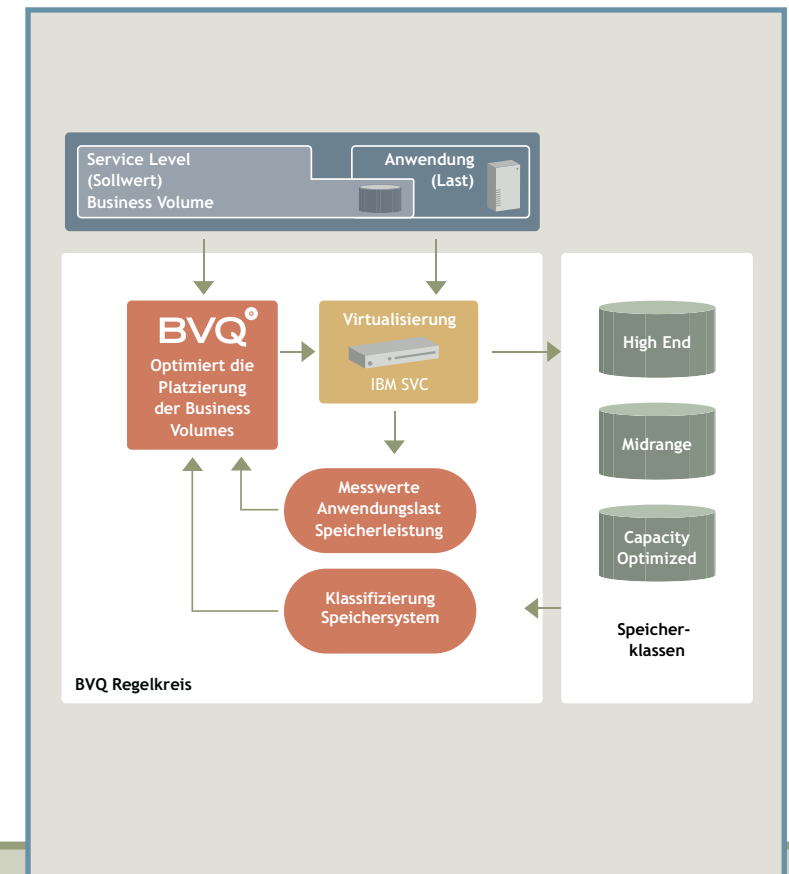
Service Level
(Sollwert)
Business Volume

Anwendung
(Last)

BVQ°
Optimiert die Platzierung der Business Volumes

Virtualisierung
IBM SVC

High End

Midrange

Capacity Optimized

Messwerte
Anwendungslast
Speicherleistung

Klassifizierung
Speichersystem

Speicher-
klassen

BVQ Regelkreis